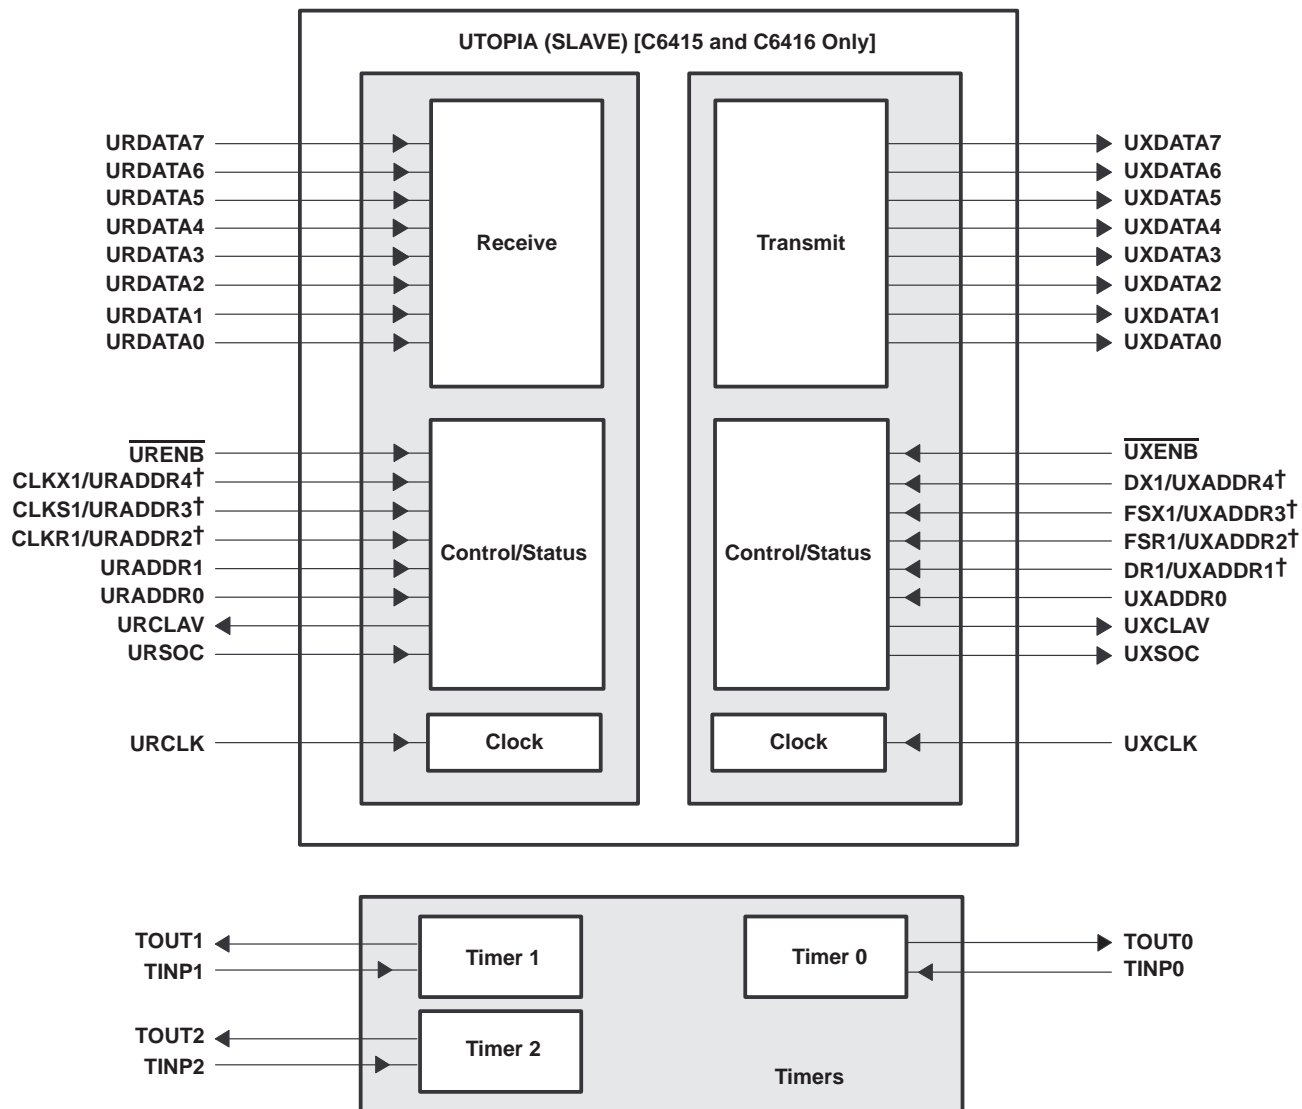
UTOPIA (SLAVE) [C6415 and C6416 Only]

URDATA7
URDATA6
URDATA5
URDATA4
URDATA3
URDATA2
URDATA1
URDATA0

Receive

Transmit

UXDATA7
UXDATA6
UXDATA5
UXDATA4
UXDATA3
UXDATA2
UXDATA1
UXDATA0

$\overline{\text{URENB}}$
CLKX1/URADDR4†
CLKS1/URADDR3†
CLKR1/URADDR2†
URADDR1
URADDR0
URCLAV
URSOC

Control/Status

Control/Status

$\overline{\text{UXENB}}$
DX1/UXADDR4†
FSX1/UXADDR3†
FSR1/UXADDR2†
DR1/UXADDR1†
UXADDR0
UXCLAV
UXSOC

URCLK

Clock

Clock

UXCLK

TOUT1
TINP1

Timer 1

Timer 0

TOUT0
TINP0

TOUT2
TINP2

Timer 2

Timers